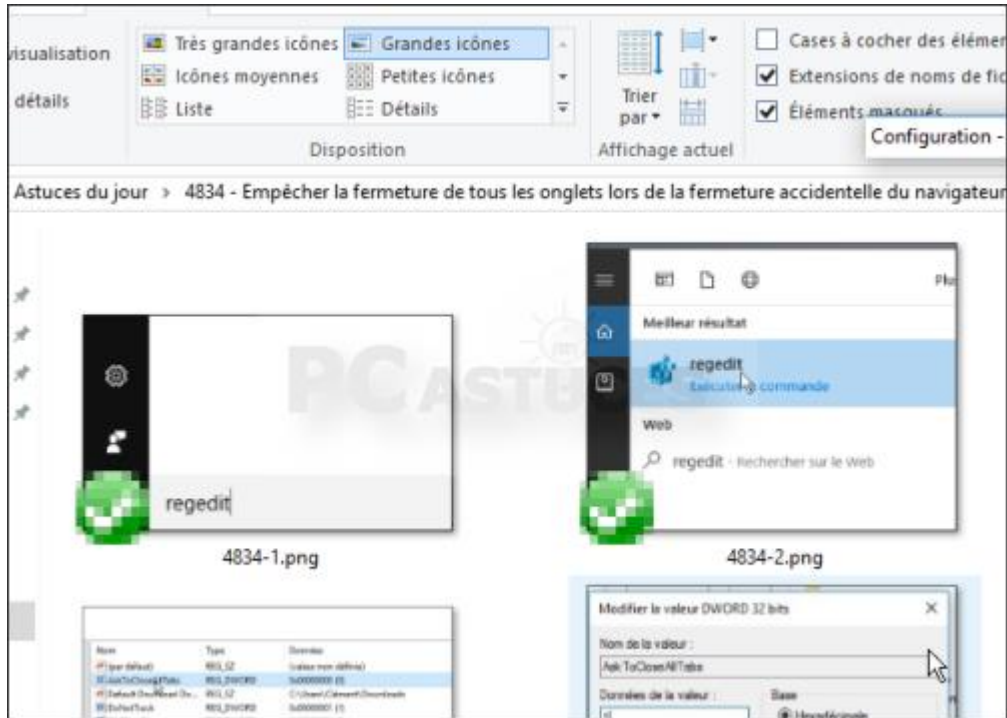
visualisation
détails

Très grandes icônes
Grandes icônes
Icônes moyennes
Petites icônes
Liste
Détails
Disposition

Trier par
Affichage actuel

Cases à cocher des élémen
Extensions de noms de fic
Éléments masqués
Configuration -

Astuces du jour > 4834 - Empêcher la fermeture de tous les onglets lors de la fermeture accidentelle du navigateur

PC ASTUCES

regedit

4834-1.png

Meilleur résultat
regedit
Exécuter la commande
Web
regedit - Rechercher sur le Web

4834-2.png

Nom
Type
Données
(par défaut)
REG_SZ
(valeur non définie)
AskToCloseAllTabs
REG_DWORD
0x00000000 (0)
Default Download Di...
REG_SZ
C:\Users\Clement\Downloads
DoNotTrack
REG_DWORD
0x00000001 (1)

Modifier la valeur DWORD 32 bits
Nom de la valeur :
AskToCloseAllTabs
Données de la valeur :
Base
Hexadécimale